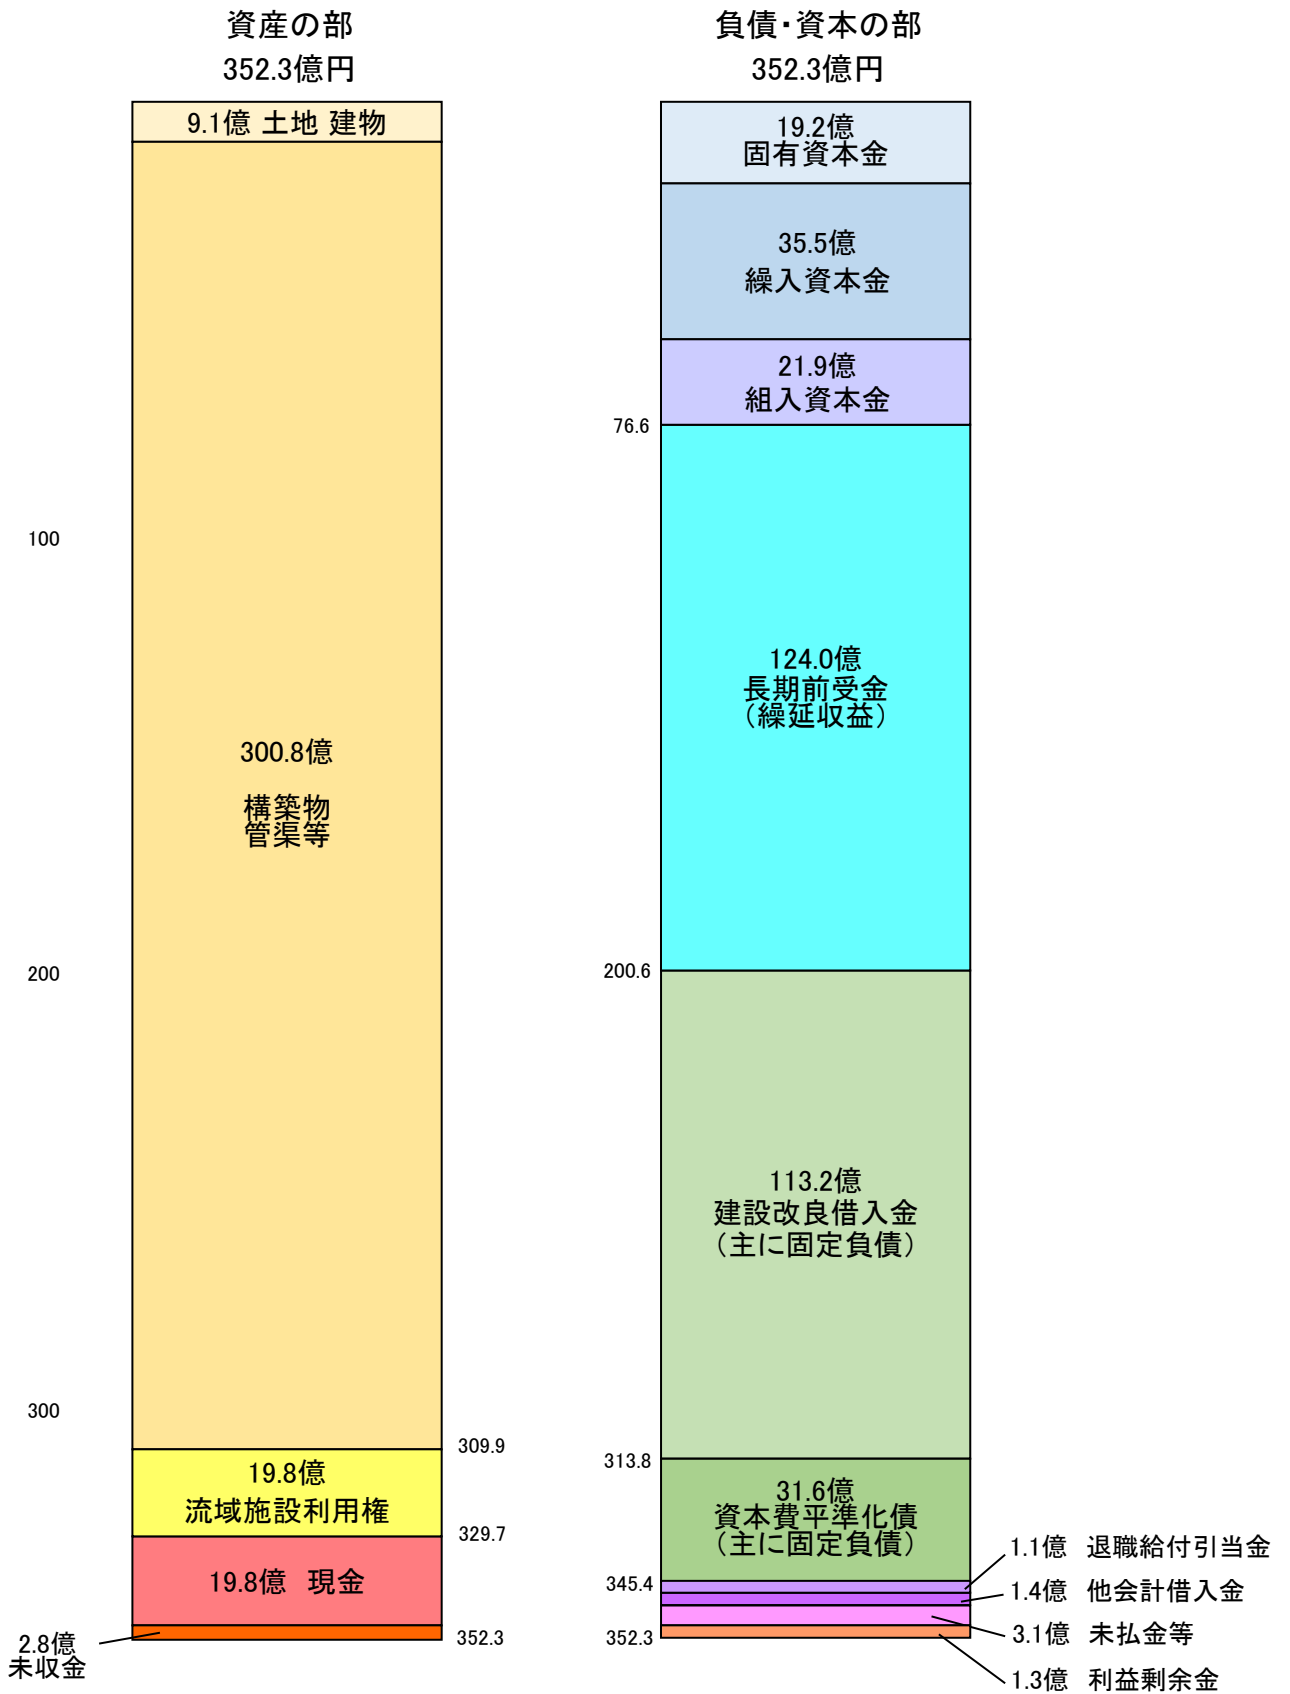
資産の部
352.3億円

9.1億 土地 建物

100

300.8億

構築物
管渠等

200

300

309.9

19.8億
流域施設利用権

329.7

19.8億　現金

2.8億
未収金

352.3

負債･資本の部
352.3億円

19.2億
固有資本金

35.5億
繰入資本金

21.9億
組入資本金

76.6

124.0億
長期前受金
（繰延収益）

200.6

113.2億
建設改良借入金
（主に固定負債）

313.8

31.6億
資本費平準化債
（主に固定負債）

345.4

352.3

1.1億　退職給付引当金

1.4億　他会計借入金

3.1億　未払金等

1.3億　利益剰余金